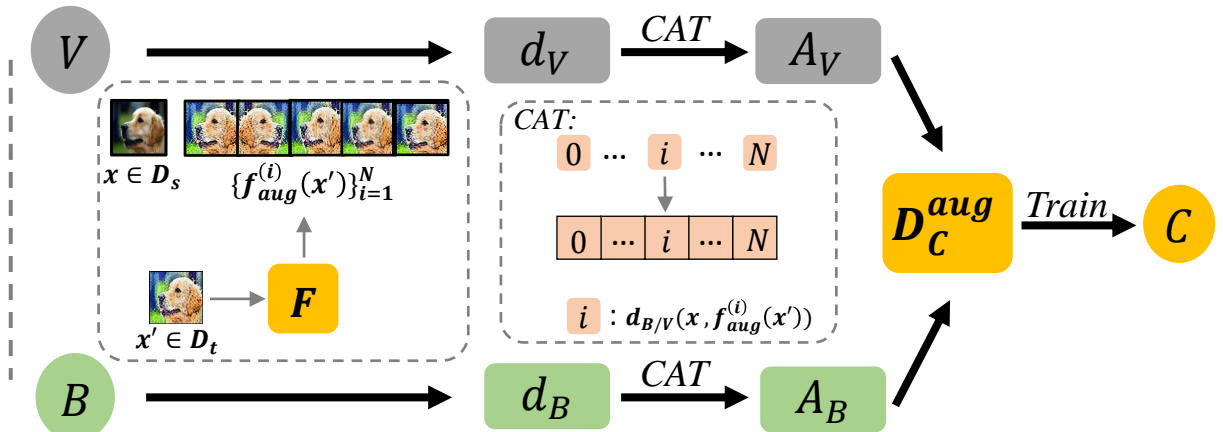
$V$

$d_V$

$CAT$

$A_V$

$\boldsymbol{x} \in \boldsymbol{D_s}$

$\{\boldsymbol{f_{aug}^{(i)}(x')}\}_{i=1}^{N}$

$\boldsymbol{x'} \in \boldsymbol{D_t}$

$\boldsymbol{F}$

CAT:

0 ... $i$ ... $N$

| 0 | ... | $i$ | ... | $N$ |
|---|---|---|---|---|

$i$ : $\boldsymbol{d_{B/V}(x, f_{aug}^{(i)}(x'))}$

$\boldsymbol{D_C^{aug}}$

$Train$

$C$

$B$

$d_B$

$CAT$

$A_B$